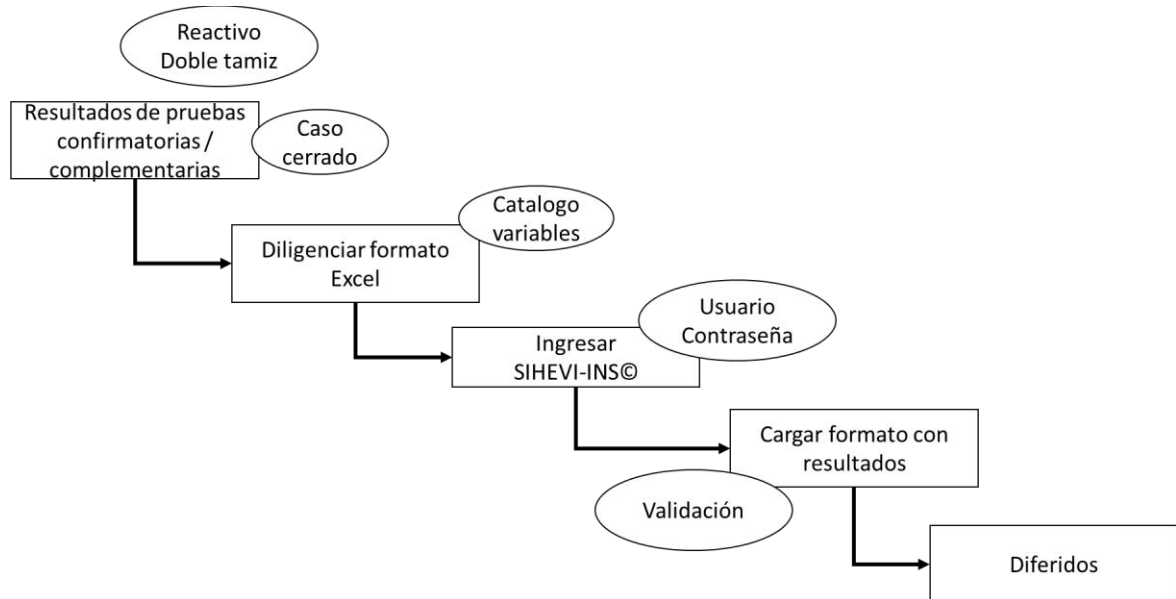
Reactivo
Doble tamiz

Resultados de pruebas confirmatorias / complementarias

Caso cerrado

Catalogo variables

Diligenciar formato Excel

Usuario
Contraseña

Ingresar SIHEVI-INS©

Cargar formato con resultados

Validación

Diferidos